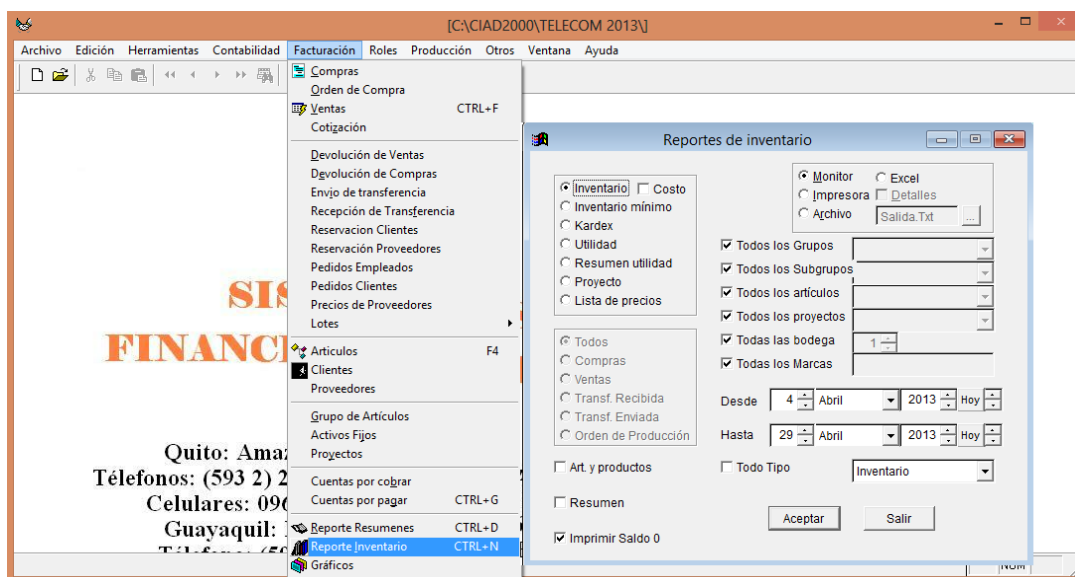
[C:\CIAD2000\TELECOM 2013\]

Archivo Edición Herramientas Contabilidad Facturación Roles Producción Otros Ventana Ayuda

Compras
Orden de Compra
Ventas CTRL+F
Cotización
Devolución de Ventas
Devolución de Compras
Envio de transferencia
Recepción de Transferencia
Reservacion Clientes
Reservación Proveedores
Pedidos Empleados
Pedidos Clientes
Precios de Proveedores
Lotes
Articulos F4
Clientes
Proveedores
Grupo de Artículos
Activos Fijos
Proyectos
Cuentas por cobrar
Cuentas por pagar CTRL+G
Reporte Resumenes CTRL+D
Reporte Inventario CTRL+N
Gráficos

SIS
FINANC

Quito: Amaz
Télefonos: (593 2) 2
Celulares: 096
Guayaquil:

Reportes de inventario

Inventario
Costo
Inventario mínimo
Kardex
Utilidad
Resumen utilidad
Proyecto
Lista de precios

Monitor
Excel
Impresora
Detalles
Archivo
Salida.Txt
...

Todos los Grupos
Todos los Subgrupos
Todos los artículos
Todos los proyectos
Todas las bodega
1
Todas las Marcas

Todos
Compras
Ventas
Transf. Recibida
Transf. Enviada
Orden de Producción

Desde 4 Abril 2013 Hoy
Hasta 29 Abril 2013 Hoy

Art. y productos
Todo Tipo
Inventario

Resumen

Aceptar
Salir

Imprimir Saldo 0

NUM